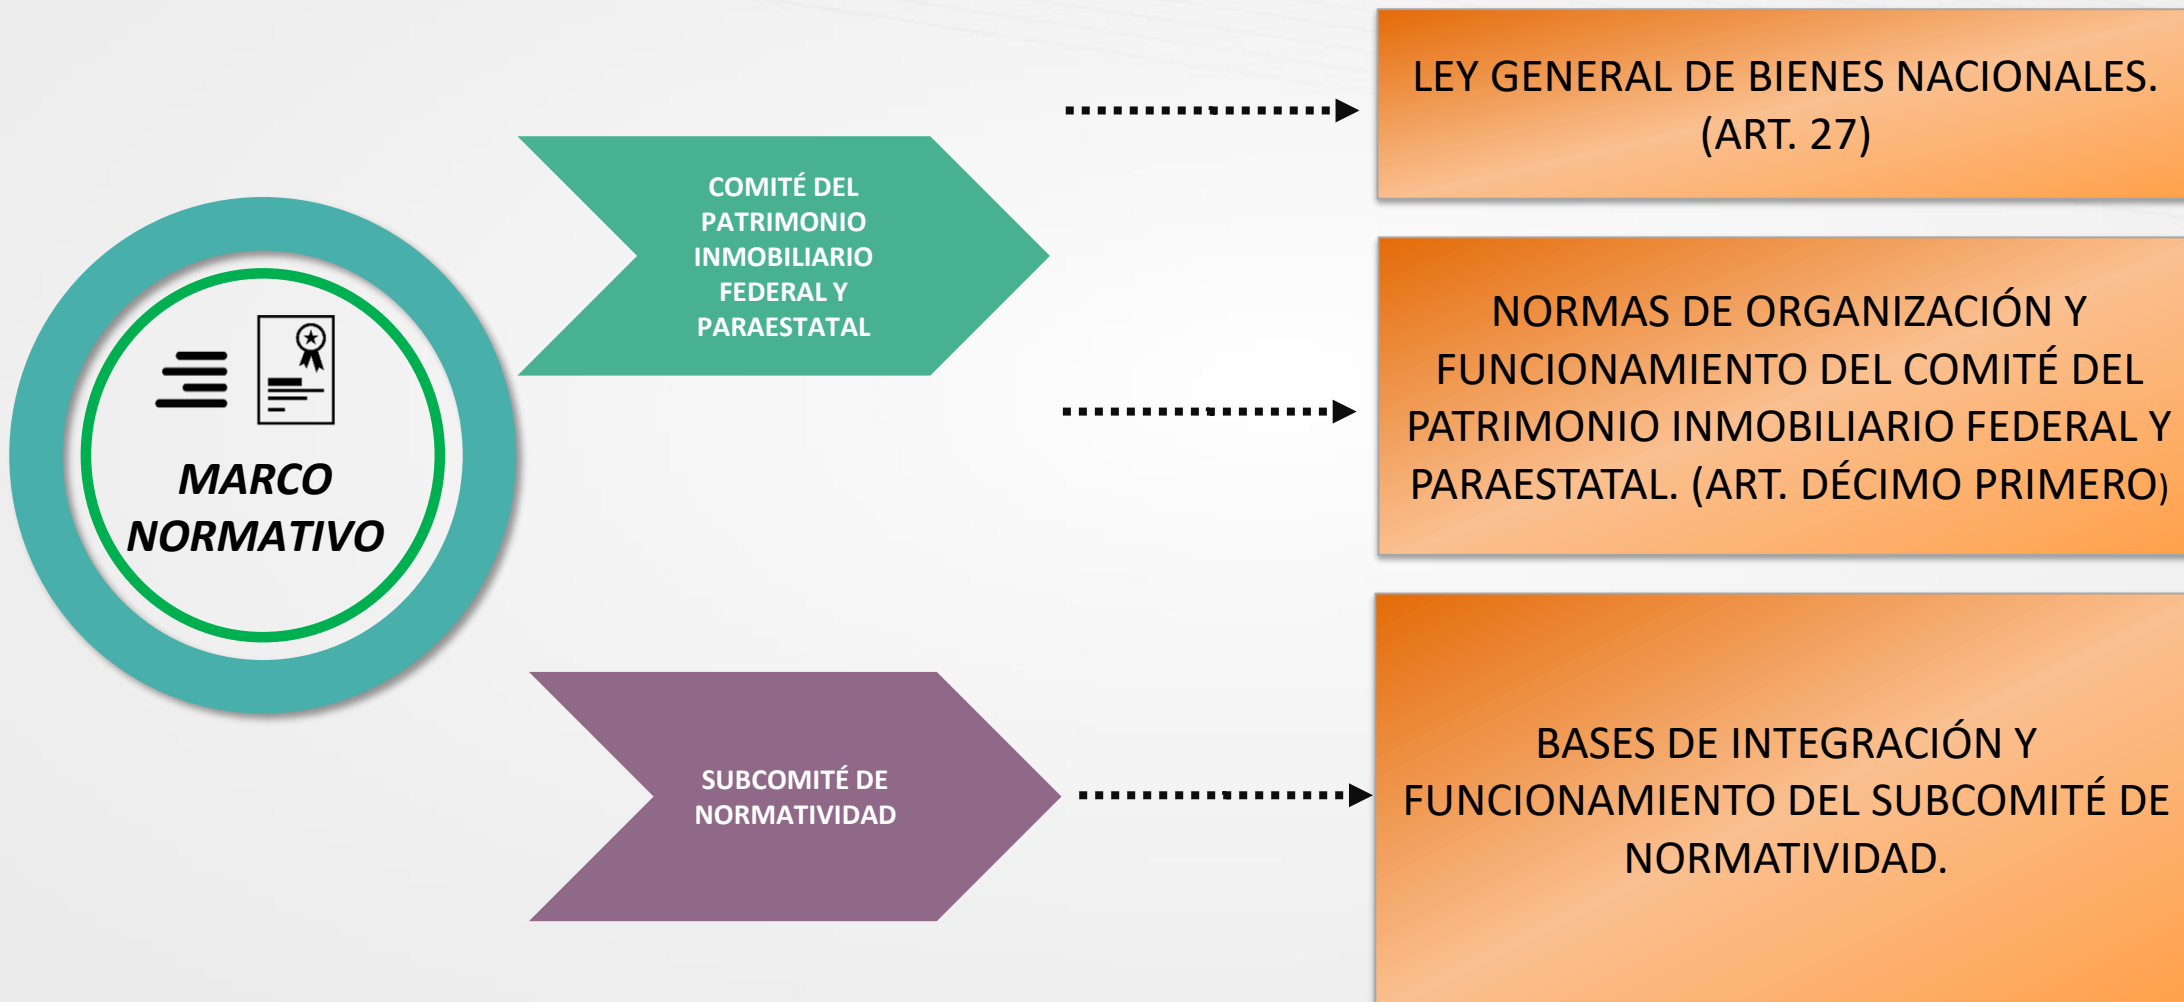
MARCO NORMATIVO

COMITÉ DEL PATRIMONIO INMOBILIARIO FEDERAL Y PARAESTATAL

LEY GENERAL DE BIENES NACIONALES. (ART. 27)

NORMAS DE ORGANIZACIÓN Y FUNCIONAMIENTO DEL COMITÉ DEL PATRIMONIO INMOBILIARIO FEDERAL Y PARAESTATAL. (ART. DÉCIMO PRIMERO)

SUBCOMITÉ DE NORMATIVIDAD

BASES DE INTEGRACIÓN Y FUNCIONAMIENTO DEL SUBCOMITÉ DE NORMATIVIDAD.